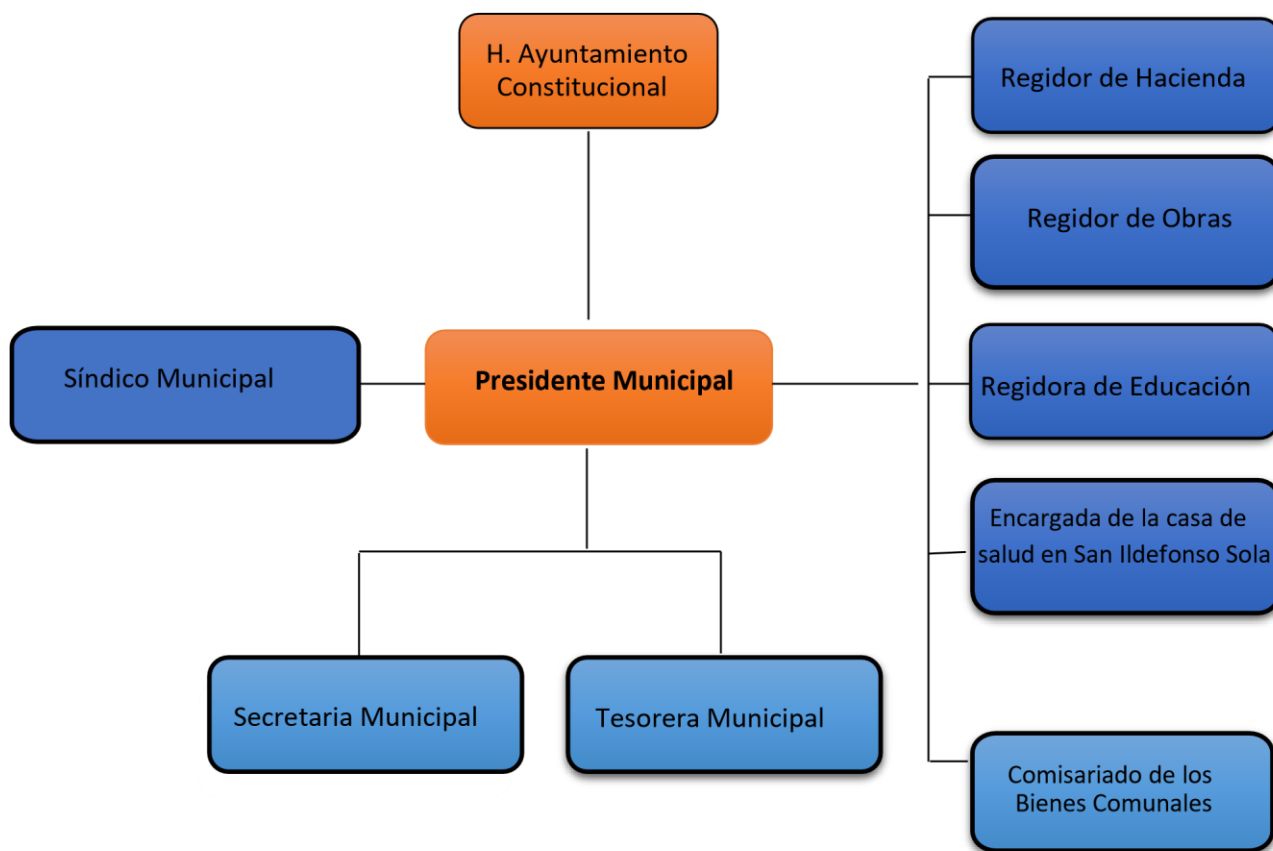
H. Ayuntamiento Constitucional

Regidor de Hacienda

Regidor de Obras

Síndico Municipal

Presidente Municipal

Regidora de Educación

Encargada de la casa de salud en San Ildefonso Sola

Secretaria Municipal

Tesorera Municipal

Comisariado de los Bienes Comunales